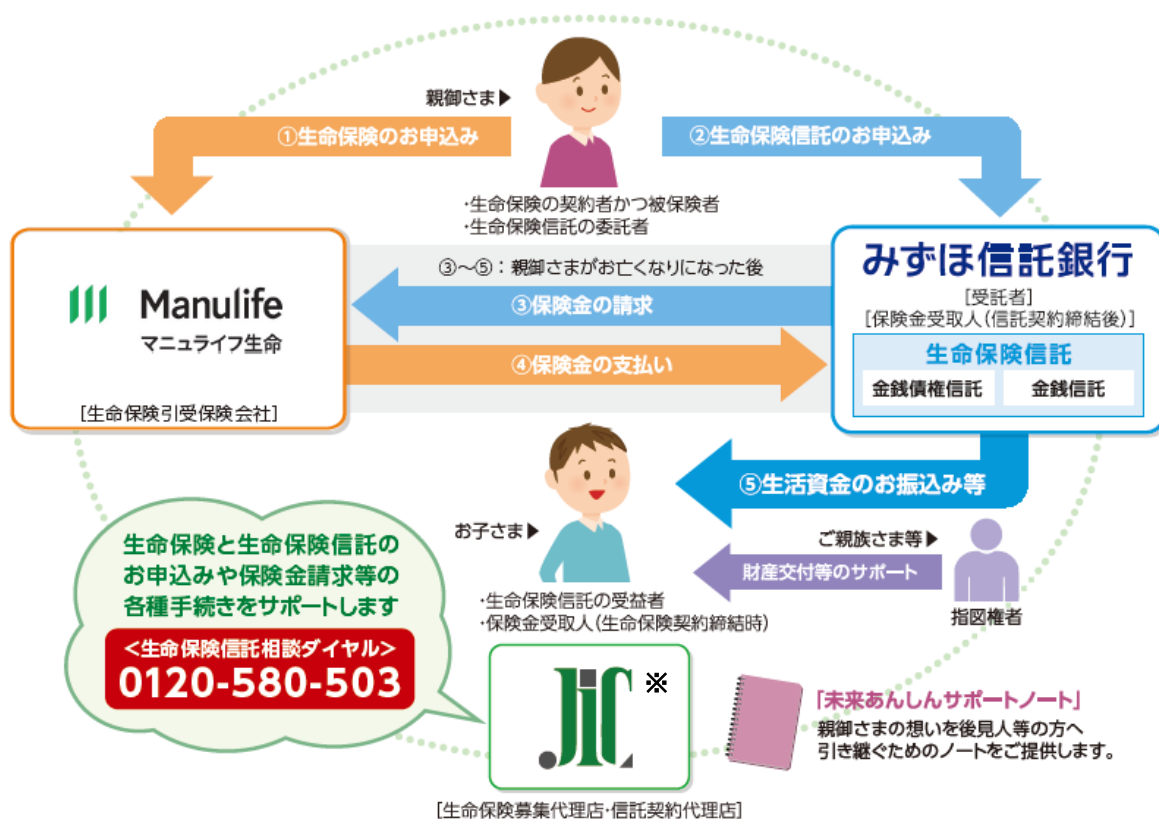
親御さま▶

①生命保険のお申込み

②生命保険信託のお申込み

・生命保険の契約者かつ被保険者
・生命保険信託の委託者

Manulife
マニュライフ生命

［生命保険引受保険会社］

③〜⑤：親御さまがお亡くなりになった後

③保険金の請求

④保険金の支払い

みずほ信託銀行

［受託者］
［保険金受取人（信託契約締結後）］

生命保険信託

金銭債権信託

金銭信託

⑤生活資金のお振込み等

お子さま▶

・生命保険信託の受益者
・保険金受取人（生命保険契約締結時）

ご親族さま等▶

財産交付等のサポート

指図権者

生命保険と生命保険信託の
お申込みや保険金請求等の
各種手続きをサポートします

＜生命保険信託相談ダイヤル＞
0120-580-503

JIC

※

［生命保険募集代理店・信託契約代理店］

「未来あんしんサポートノート」
親御さまの想いを後見人等の方へ
引き継ぐためのノートをご提供します。